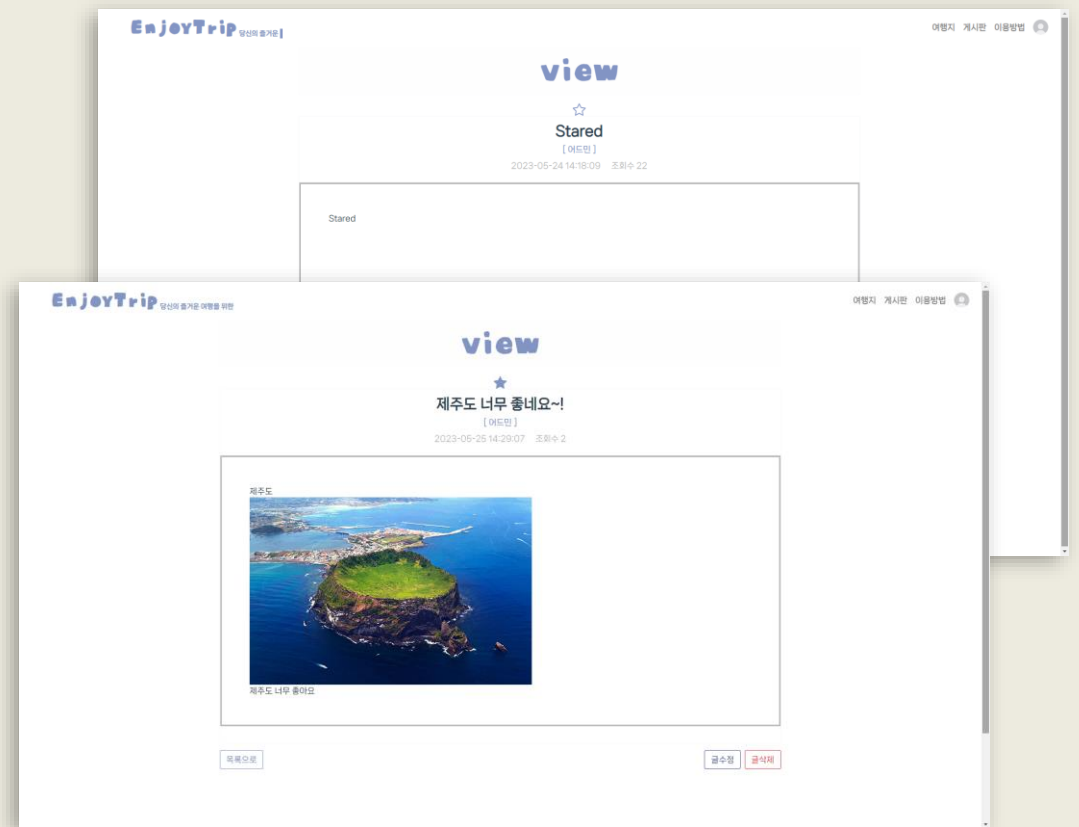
EnjoyTrip 당신의 즐거운

여행지 게시판 이용방법

view

☆

Stared

[ 어드민 ]

2023-05-24 14:18:09 조회수 22

Stared

EnjoyTrip 당신의 즐거운 여행을 위한

여행지 게시판 이용방법

view

★

제주도 너무 좋네요~!

[ 어드민 ]

2023-05-25 14:29:07 조회수 2

제주도

제주도 너무 좋아요

목록으로

글수정 글삭제